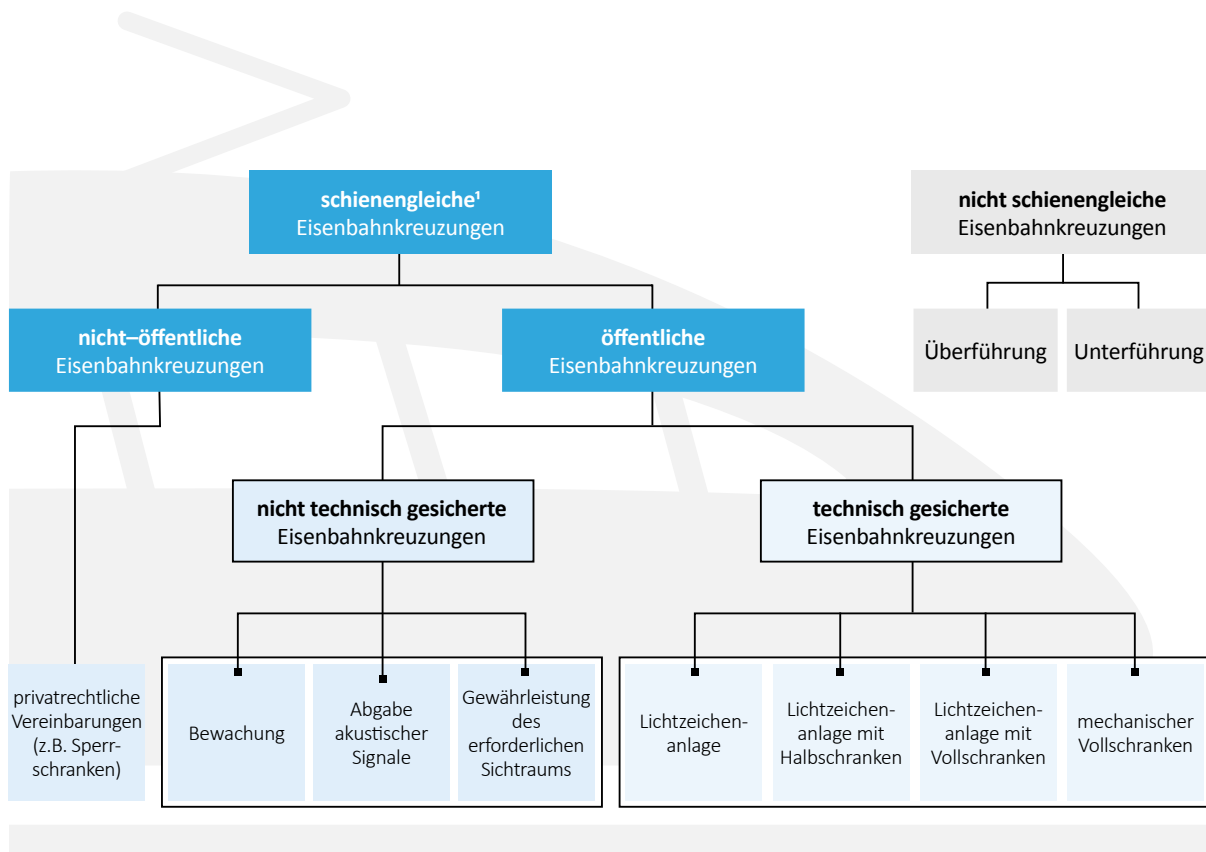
**schienengleiche¹** Eisenbahnkreuzungen

**nicht schienengleiche** Eisenbahnkreuzungen

Überführung

Unterführung

**nicht–öffentliche** Eisenbahnkreuzungen

**öffentliche** Eisenbahnkreuzungen

**nicht technisch gesicherte** Eisenbahnkreuzungen

**technisch gesicherte** Eisenbahnkreuzungen

privatrechtliche Vereinbarungen (z.B. Sperrschranken)

Bewachung

Abgabe akustischer Signale

Gewährleistung des erforderlichen Sichtraums

Lichtzeichenanlage

Lichtzeichenanlage mit Halbschranken

Lichtzeichenanlage mit Vollschranken

mechanischer Vollschranken